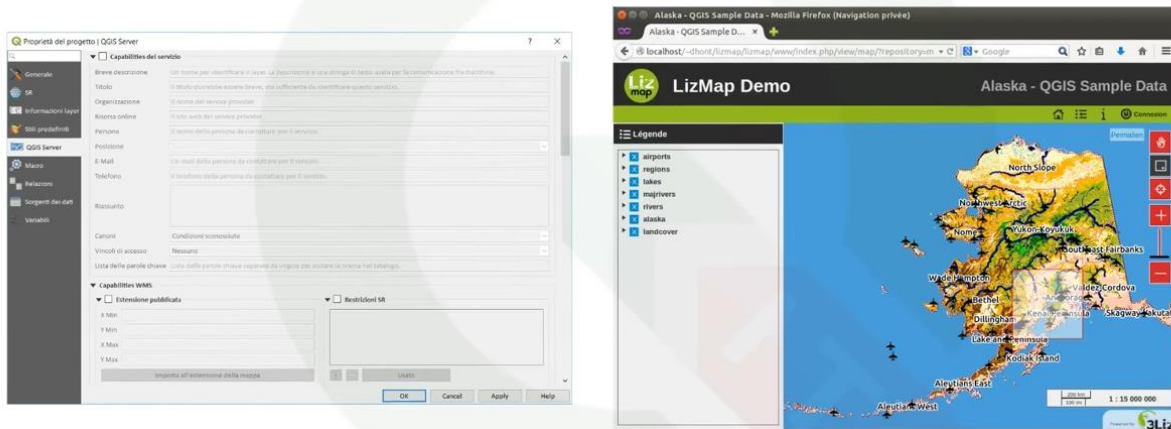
Proprietà del progetto | QGIS Server

? ×

Generale
SR
Informazioni layer
Stili predefiniti
QGIS Server
Macro
Relazioni
Sorgenti dei dati
Variabili

Capabilities del servizio

Breve descrizione
Titolo
Organizzazione
Risorsa online
Persona
Posizione
E-Mail
Telefono
Riassunto
Canoni — Condizioni sconosciute
Vincoli di accesso — Nessuno
Lista delle parole chiave

Capabilities WMS

Estensione pubblicata
X Min
Y Min
X Max
Y Max
Imposta all'estensione della mappa

Restrizioni SR

Usato

OK Cancel Apply Help

Alaska - QGIS Sample Data - Mozilla Firefox (Navigation privée)

Alaska - QGIS Sample D... ×

localhost/~dhont/lizmap/lizmap/www/index.php/view/map/?repository=m

Google

Liz map

LizMap Demo

Alaska - QGIS Sample Data

Connexion

Légende

airports
regions
lakes
majrivers
rivers
alaska
landcover

North Slope
Northwest Arctic
Nome
Yukon-Koyukuk
Southeast Fairbanks
Wade Hampton
Bethel
Anchorage
Valdez Cordova
Dillingham
Kenai Peninsula
Skagway Yakutat
Lake and Peninsula
Kodiak Island
Aleutians East
Aleutians West

1 : 15 000 000

3Liz